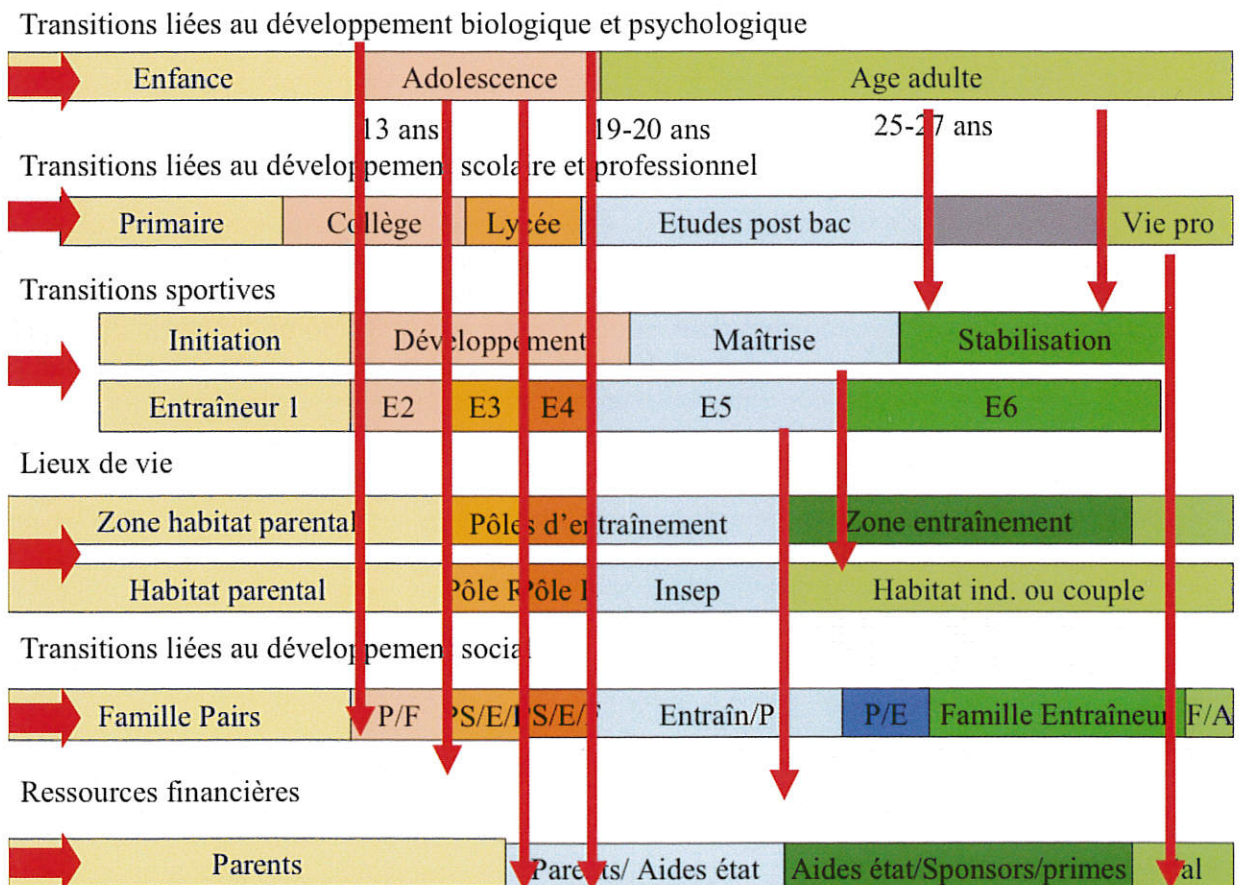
Transitions liées au développement biologique et psychologique

Enfance | Adolescence | Age adulte

13 ans 19-20 ans 25-2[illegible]7 ans

Transitions liées au développement scolaire et professionnel

Primaire | Collège | Lycée | Etudes post bac | Vie pro

Transitions sportives

Initiation | Développement | Maîtrise | Stabilisation

Entraîneur 1 | E2 | E3 | E4 | E5 | E6

Lieux de vie

Zone habitat parental | Pôles d'entraînement | Zone entraînement

Habitat parental | Pôle F | Pôle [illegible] | Insep | Habitat ind. ou couple

Transitions liées au développement social

Famille Pairs | P/F | PS/E/F | PS/E/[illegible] | Entrain/P | P/E | Famille Entraîneur | F/A

Ressources financières

Parents | Parents/ Aides état | Aides état/Sponsors/primes | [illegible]al